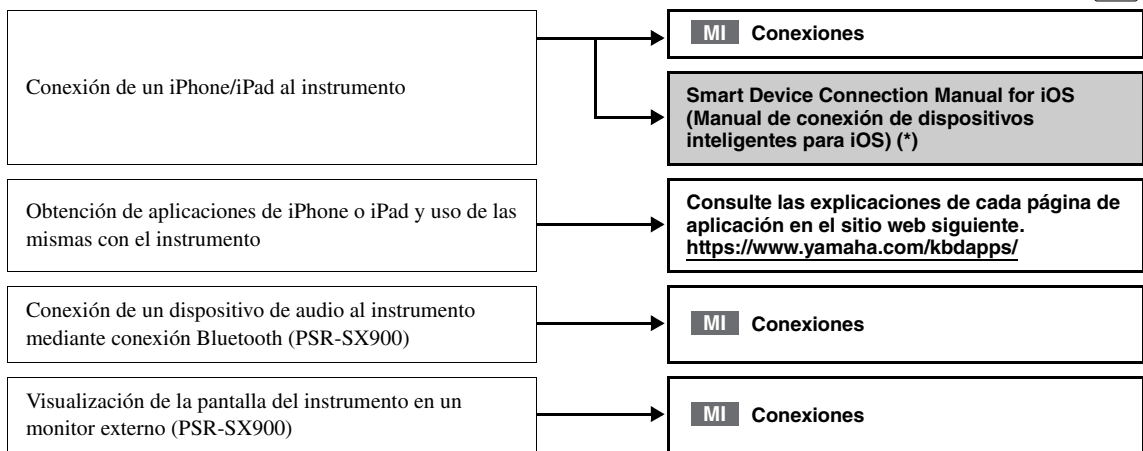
Conexión de un iPhone/iPad al instrumento

MI Conexiones

Smart Device Connection Manual for iOS (Manual de conexión de dispositivos inteligentes para iOS) (*)

Obtención de aplicaciones de iPhone o iPad y uso de las mismas con el instrumento

Consulte las explicaciones de cada página de aplicación en el sitio web siguiente. https://www.yamaha.com/kbdapps/

Conexión de un dispositivo de audio al instrumento mediante conexión Bluetooth (PSR-SX900)

MI Conexiones

Visualización de la pantalla del instrumento en un monitor externo (PSR-SX900)

MI Conexiones